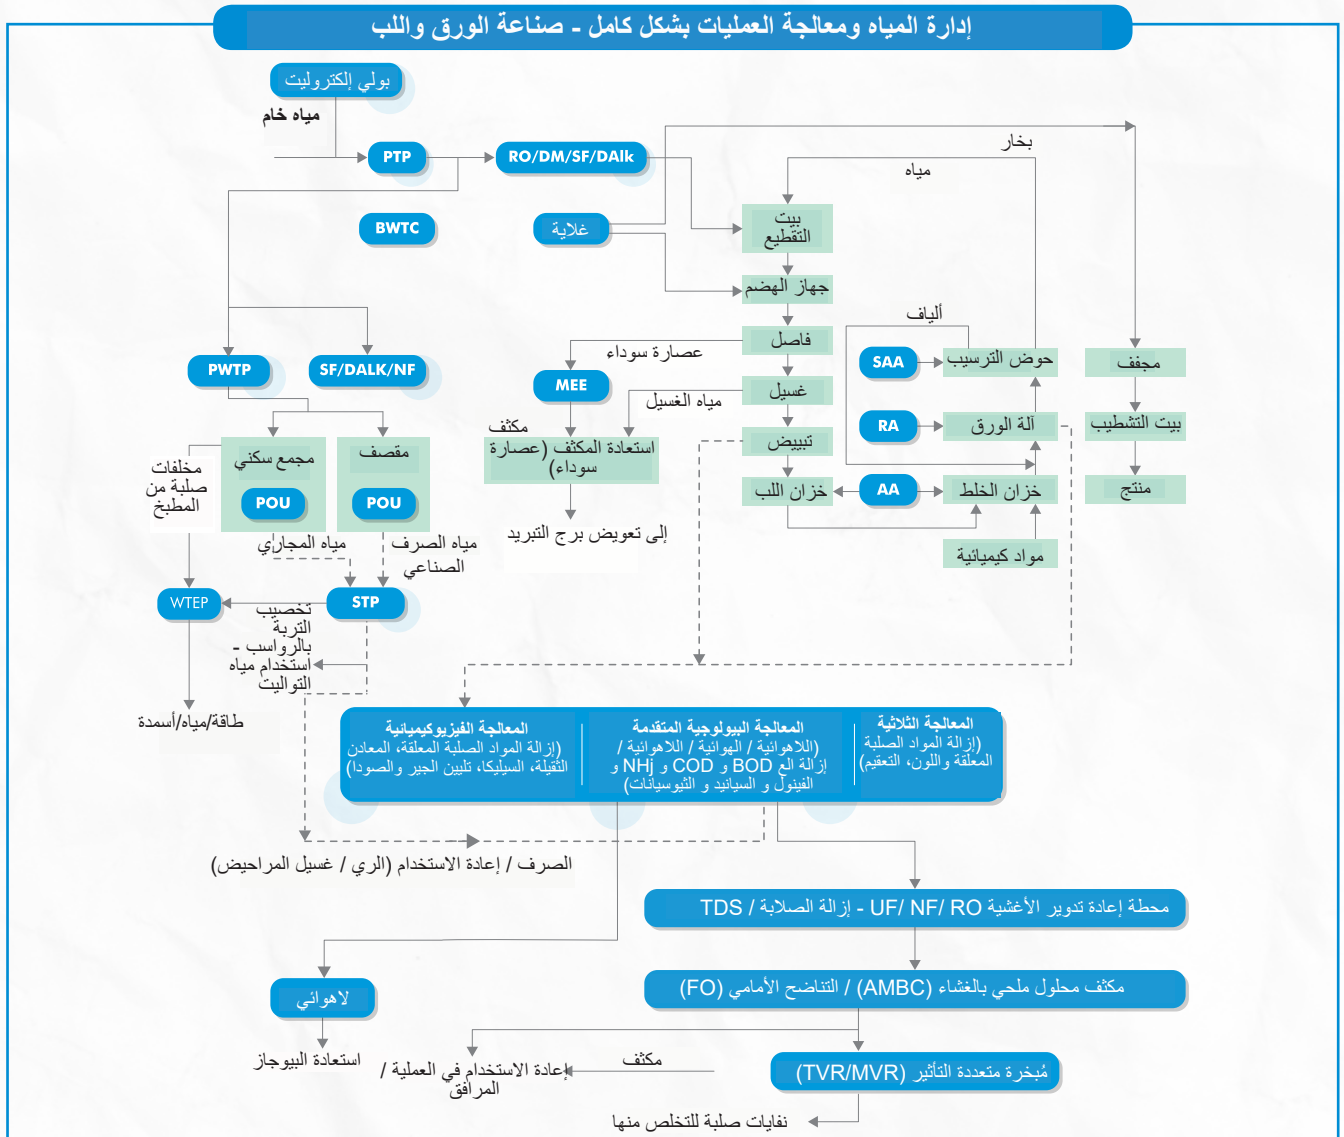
إدارة المياه ومعالجة العمليات بشكل كامل - صناعة الورق واللب

بولي إلكتروليت
مياه خام
PTP
RO/DM/SF/DAlk
BWTC
غلاية
بخار
مياه
بيت التقطيع
جهاز الهضم
ألياف
فاصل
عصارة سوداء
MEE
غسيل
مياه الغسيل
مكثف
استعادة المكثف (عصارة سوداء)
تبييض
إلى تعويض برج التبريد
خزان اللب
AA
خزان الخلط
مواد كيميائية
SAA
حوض الترسيب
RA
آلة الورق
مجفف
بيت التشطيب
منتج
PWTP
SF/DALK/NF
مخلفات صلبة من المطبخ
مجمع سكني
POU
مقصف
POU
مياه المجاري
مياه الصرف الصناعي
WTEP
STP
تخصيب التربة بالرواسب - استخدام مياه التواليت
طاقة/مياه/أسمدة
المعالجة الفيزيوكيميائية
(إزالة المواد الصلبة المعلقة، المعادن الثقيلة، السيليكا، تليين الجير والصودا)
المعالجة البيولوجية المتقدمة
(اللاهوائية / الهوائية / اللاهوائية / إزالة الـ BOD و COD و $NH_3$ و الفينول و السيانيد و الثيوسيانات)
المعالجة الثلاثية
(إزالة المواد الصلبة المعلقة واللون، التعقيم)
الصرف / إعادة الاستخدام (الري / غسيل المراحيض)
محطة إعادة تدوير الأغشية UF/ NF/ RO - إزالة الصلابة / TDS
مكثف محلول ملحي بالغشاء (AMBC) / التناضح الأمامي (FO)
لاهوائي
استعادة البيوجاز
مكثف
إعادة الاستخدام في العملية / المرافق
مُبخرة متعددة التأثير (TVR/MVR)
نفايات صلبة للتخلص منها